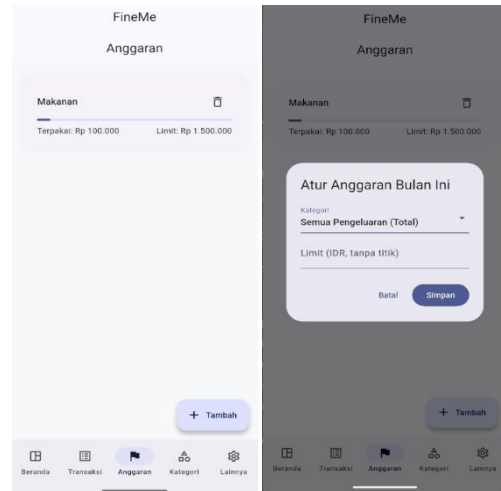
FineMe

Anggaran

Makanan

Terpakai: Rp 100.000

Limit: Rp 1.500.000

+ Tambah

Beranda
Transaksi
Anggaran
Kategori
Lainnya

FineMe

Anggaran

Makanan

Terpakai: Rp 100.000

Limit: Rp 1.500.000

Atur Anggaran Bulan Ini

Kategori
Semua Pengeluaran (Total)

Limit (IDR, tanpa titik)

Batal

Simpan

+ Tambah

Beranda
Transaksi
Anggaran
Kategori
Lainnya